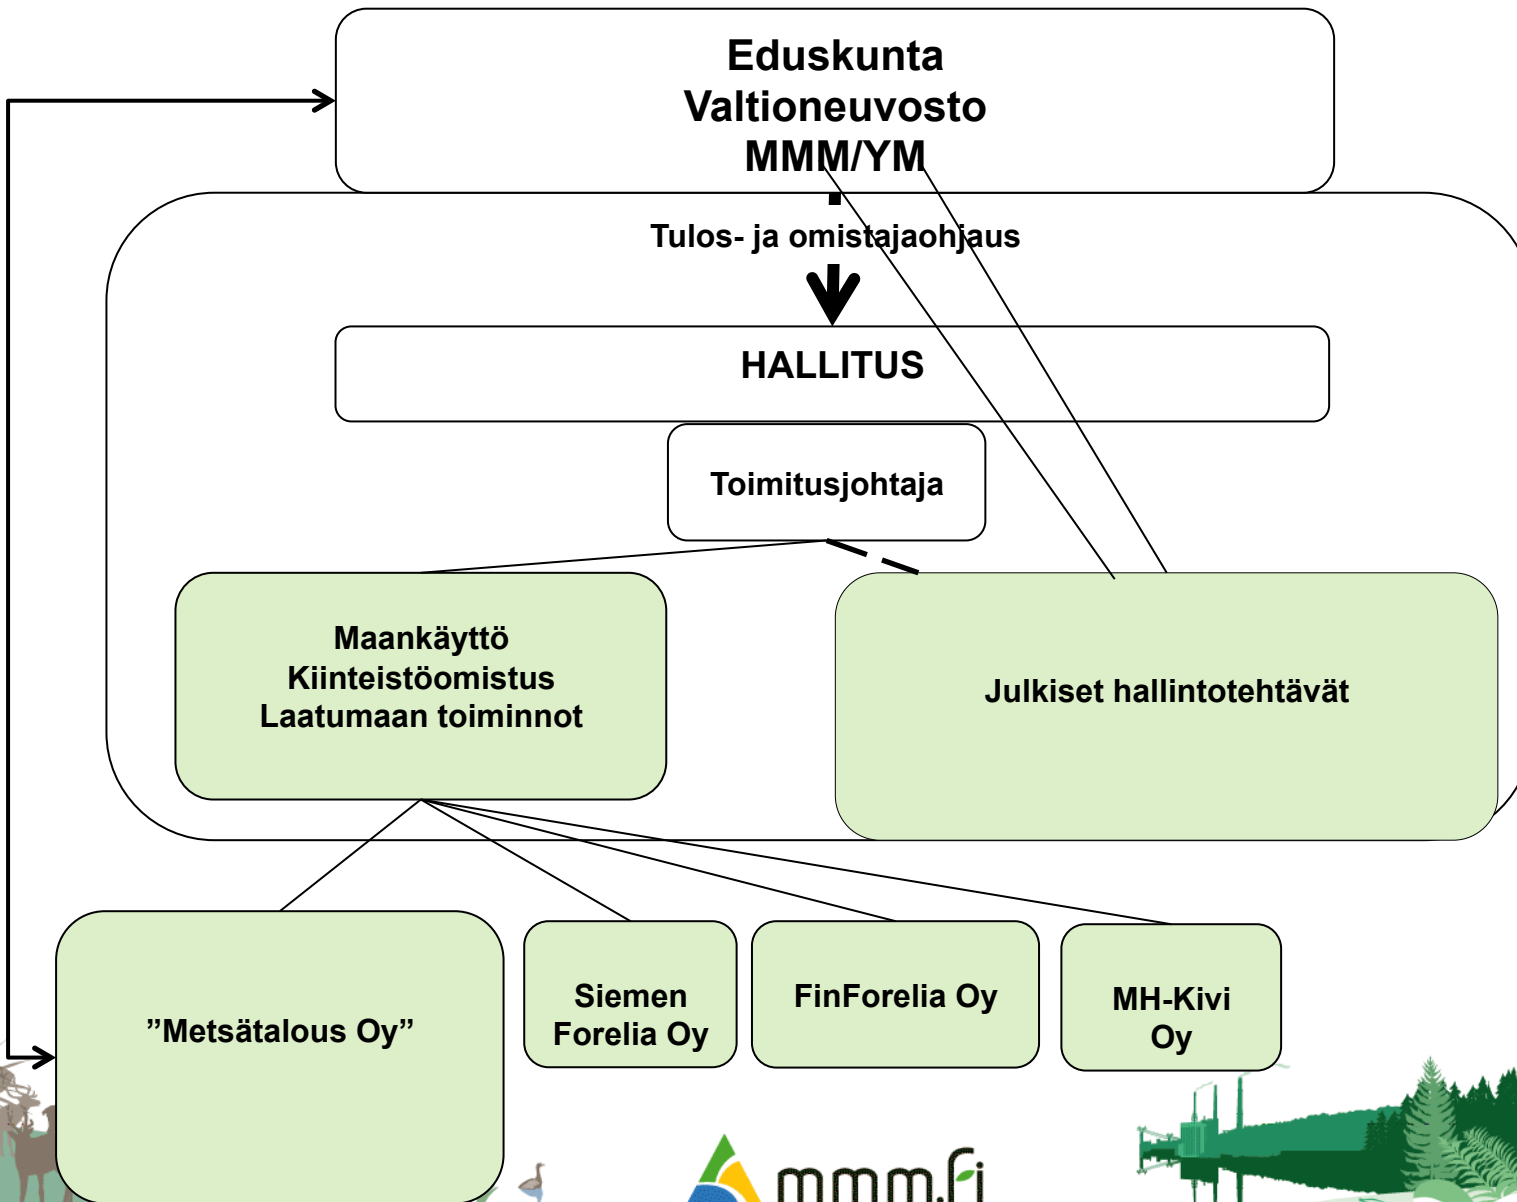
Eduskunta
Valtioneuvosto
MMM/YM

Tulos- ja omistajaohjaus

HALLITUS

Toimitusjohtaja

Maankäyttö
Kiinteistöomistus
Laatumaan toiminnot

Julkiset hallintotehtävät

”Metsätalous Oy”

Siemen
Forelia Oy

FinForelia Oy

MH-Kivi
Oy

mmm.fi